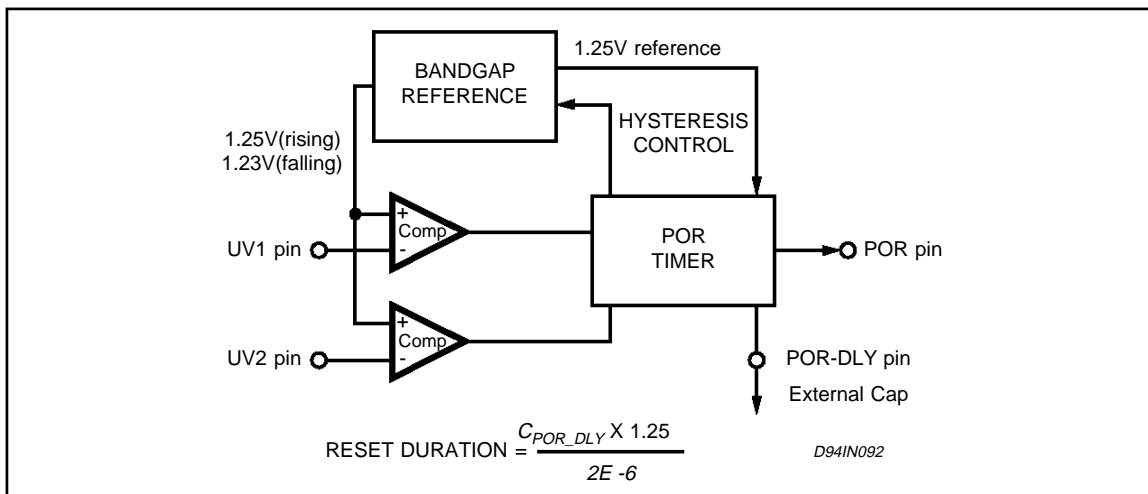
BANDGAP REFERENCE

1.25V reference

HYSTERESIS CONTROL

1.25V(rising)
1.23V(falling)

+
Comp
-

UV1 pin

POR TIMER

POR pin

+
Comp
-

UV2 pin

POR-DLY pin

External Cap

RESET DURATION = $\frac{C_{POR\_DLY} \times 1.25}{2E-6}$

D94IN092